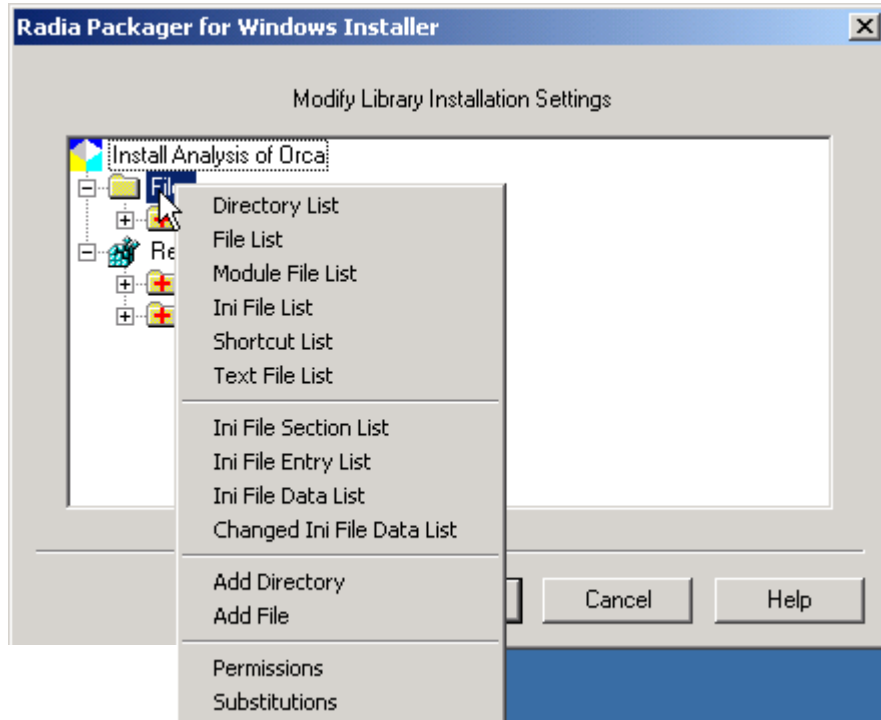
Radia Packager for Windows Installer

Modify Library Installation Settings

Install Analysis of Orca
Fil
Re

Directory List
File List
Module File List
Ini File List
Shortcut List
Text File List
Ini File Section List
Ini File Entry List
Ini File Data List
Changed Ini File Data List
Add Directory
Add File
Permissions
Substitutions

Cancel
Help